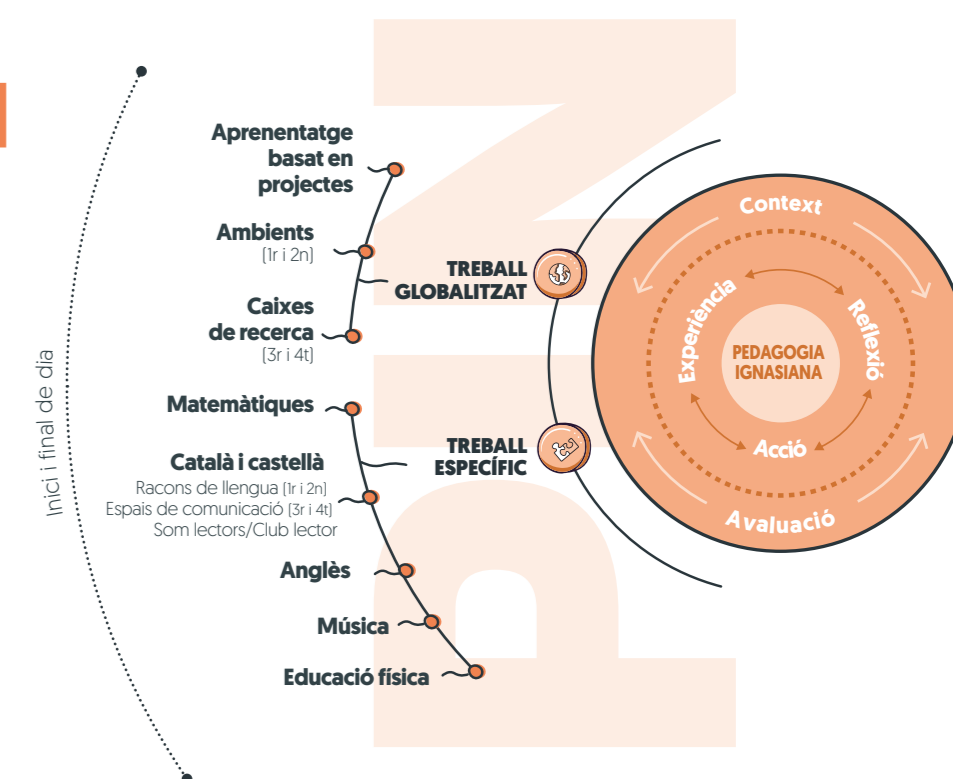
Inici i final de dia

Aprenentatge basat en projectes

Ambients
(1r i 2n)

Caixes de recerca
(3r i 4t)

Matemàtiques

Català i castellà
Racons de llengua (1r i 2n)
Espais de comunicació (3r i 4t)
Som lectors/Club lector

Anglès

Música

Educació física

TREBALL GLOBALITZAT

TREBALL ESPECÍFIC

PIN

Context

Reflexió

Acció

Experiència

PEDAGOGIA IGNASIANA

Avaluació